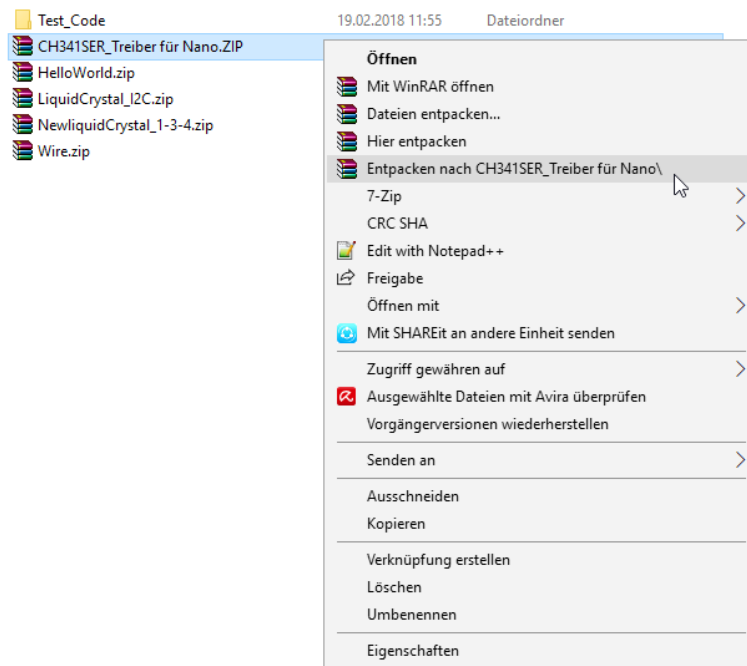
Test_Code 19.02.2018 11:55 Dateiordner
CH341SER_Treiber für Nano.ZIP
HelloWorld.zip
LiquidCrystal_I2C.zip
NewliquidCrystal_1-3-4.zip
Wire.zip

Öffnen
Mit WinRAR öffnen
Dateien entpacken...
Hier entpacken
Entpacken nach CH341SER_Treiber für Nano\
7-Zip
CRC SHA
Edit with Notepad++
Freigabe
Öffnen mit
Mit SHAREit an andere Einheit senden

Zugriff gewähren auf
Ausgewählte Dateien mit Avira überprüfen
Vorgängerversionen wiederherstellen

Senden an

Ausschneiden
Kopieren

Verknüpfung erstellen
Löschen
Umbenennen

Eigenschaften